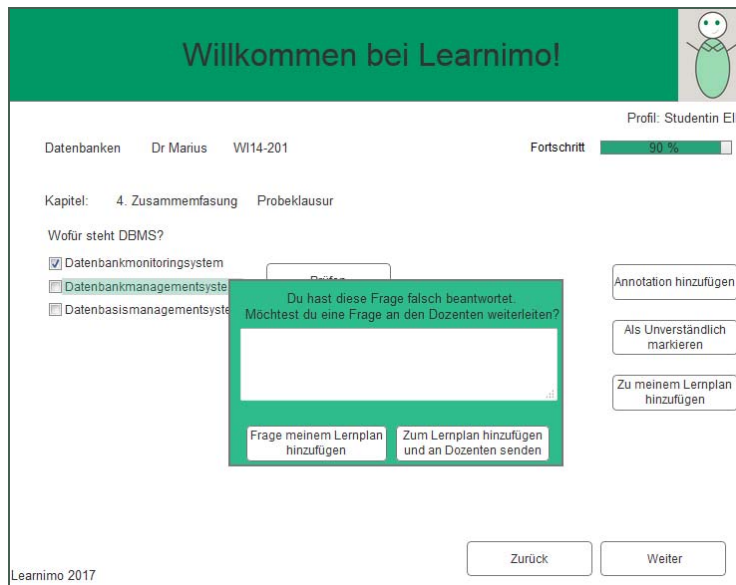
Willkommen bei Learnimo!

Profil: Studentin El

Datenbanken Dr Marius WI14-201

Fortschritt 90 %

Kapitel: 4. Zusammemfasung Probeklausur

Wofür steht DBMS?

Datenbankmonitoringsystem

Datenbankmanagementsyste

Datenbasismanagementsyste

Prüfen

Du hast diese Frage falsch beantwortet.
Möchtest du eine Frage an den Dozenten weiterleiten?

Frage meinem Lernplan hinzufügen

Zum Lernplan hinzufügen und an Dozenten senden

Annotation hinzufügen

Als Unverständlich markieren

Zu meinem Lernplan hinzufügen

Zurück

Weiter

Learnimo 2017